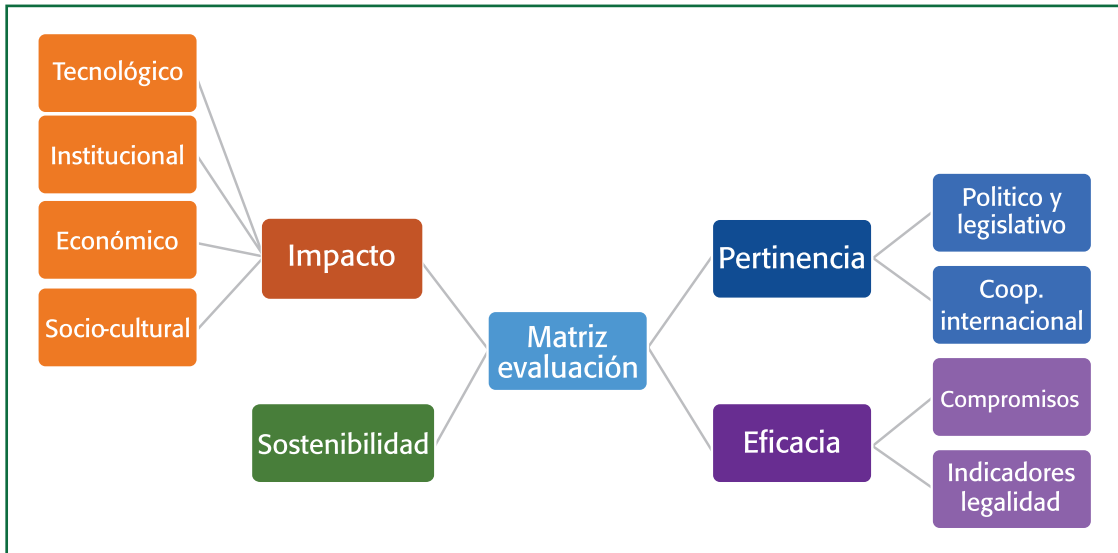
Tecnológico

Institucional

Económico

Socio-cultural

Impacto

Sostenibilidad

Matriz evaluación

Pertinencia

Eficacia

Politico y legislativo

Coop. internacional

Compromisos

Indicadores legalidad